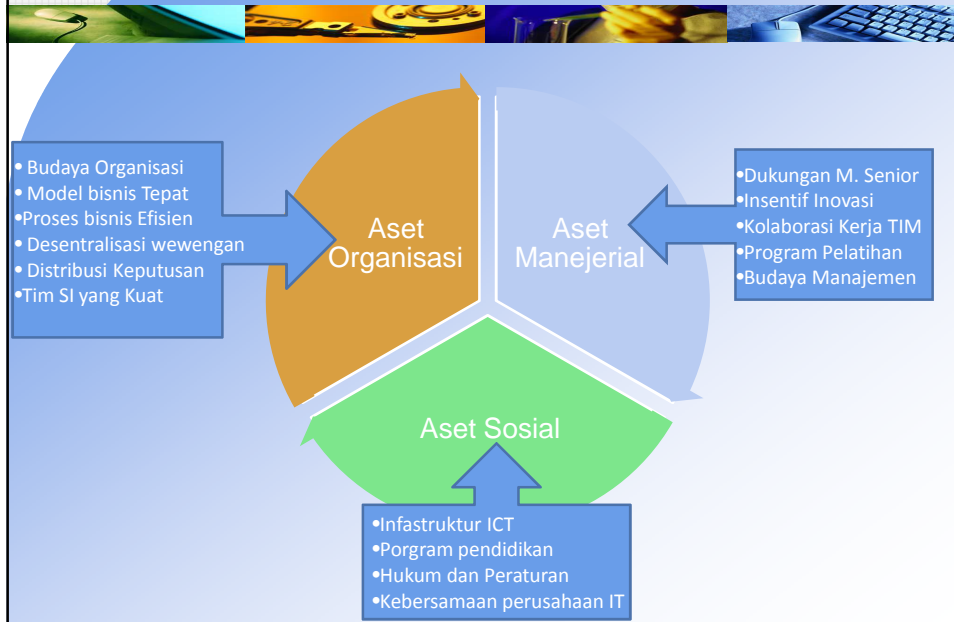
• Budaya Organisasi
• Model bisnis Tepat
•Proses bisnis Efisien
• Desentralisasi wewengan
• Distribusi Keputusan
•Tim SI yang Kuat

Aset Organisasi

Aset Manejerial

•Dukungan M. Senior
•Insentif Inovasi
•Kolaborasi Kerja TIM
•Program Pelatihan
•Budaya Manajemen

Aset Sosial

•Infastruktur ICT
•Porgram pendidikan
•Hukum dan Peraturan
•Kebersamaan perusahaan IT